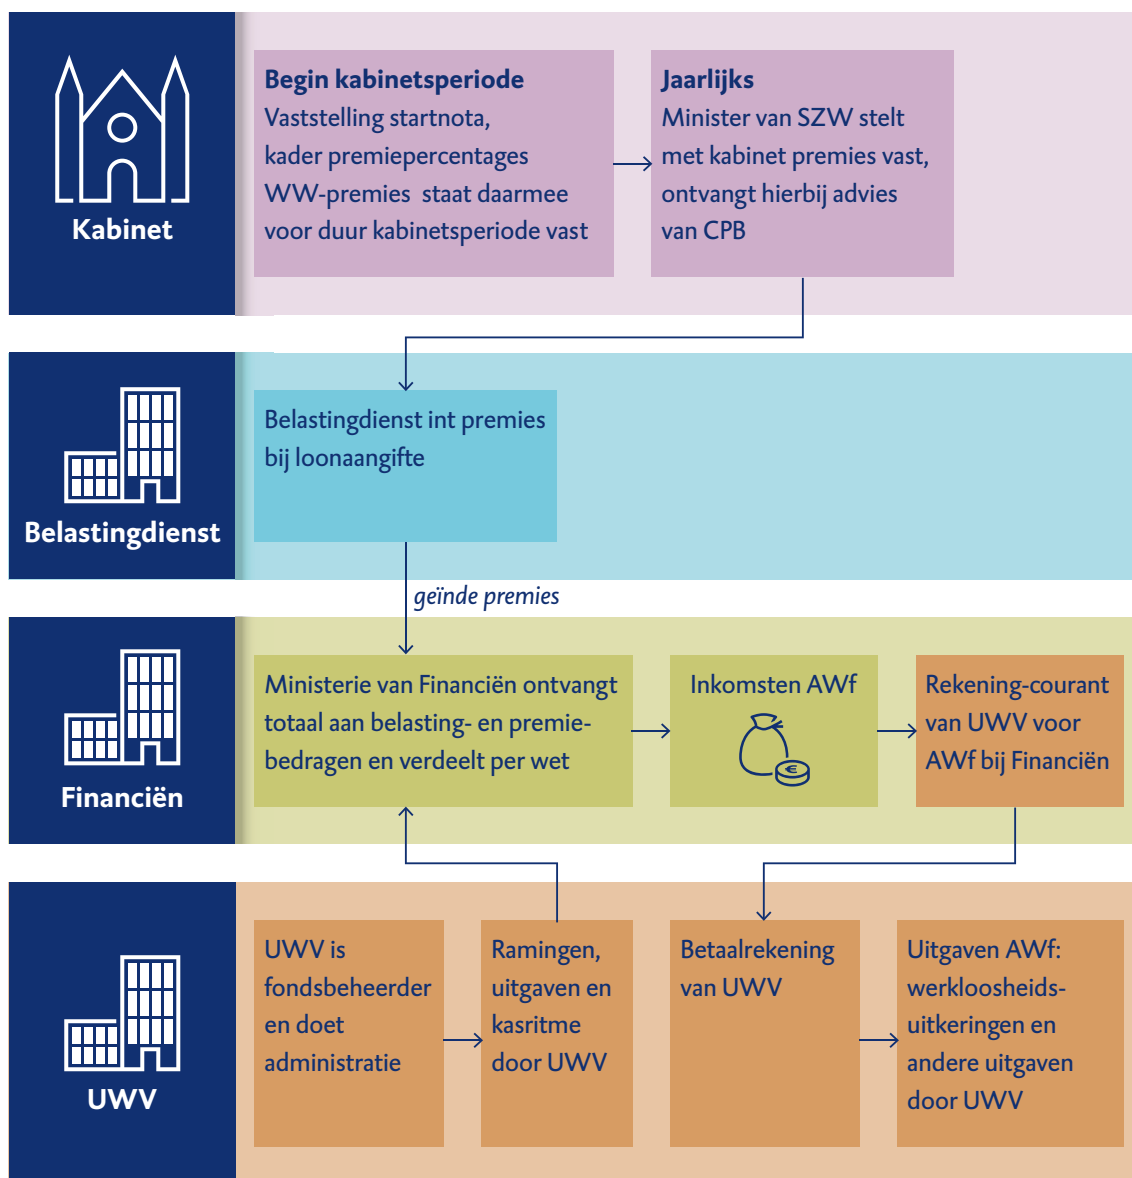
Kabinet

Begin kabinetsperiode
Vaststelling startnota, kader premiepercentages WW-premies staat daarmee voor duur kabinetsperiode vast

Jaarlijks
Minister van SZW stelt met kabinet premies vast, ontvangt hierbij advies van CPB

Belastingdienst

Belastingdienst int premies bij loonaangifte

geïnde premies

Financiën

Ministerie van Financiën ontvangt totaal aan belasting- en premiebedragen en verdeelt per wet

Inkomsten AWf

€

Rekening-courant van UWV voor AWf bij Financiën

UWV

UWV is fondsbeheerder en doet administratie

Ramingen, uitgaven en kasritme door UWV

Betaalrekening van UWV

Uitgaven AWf: werkloosheidsuitkeringen en andere uitgaven door UWV